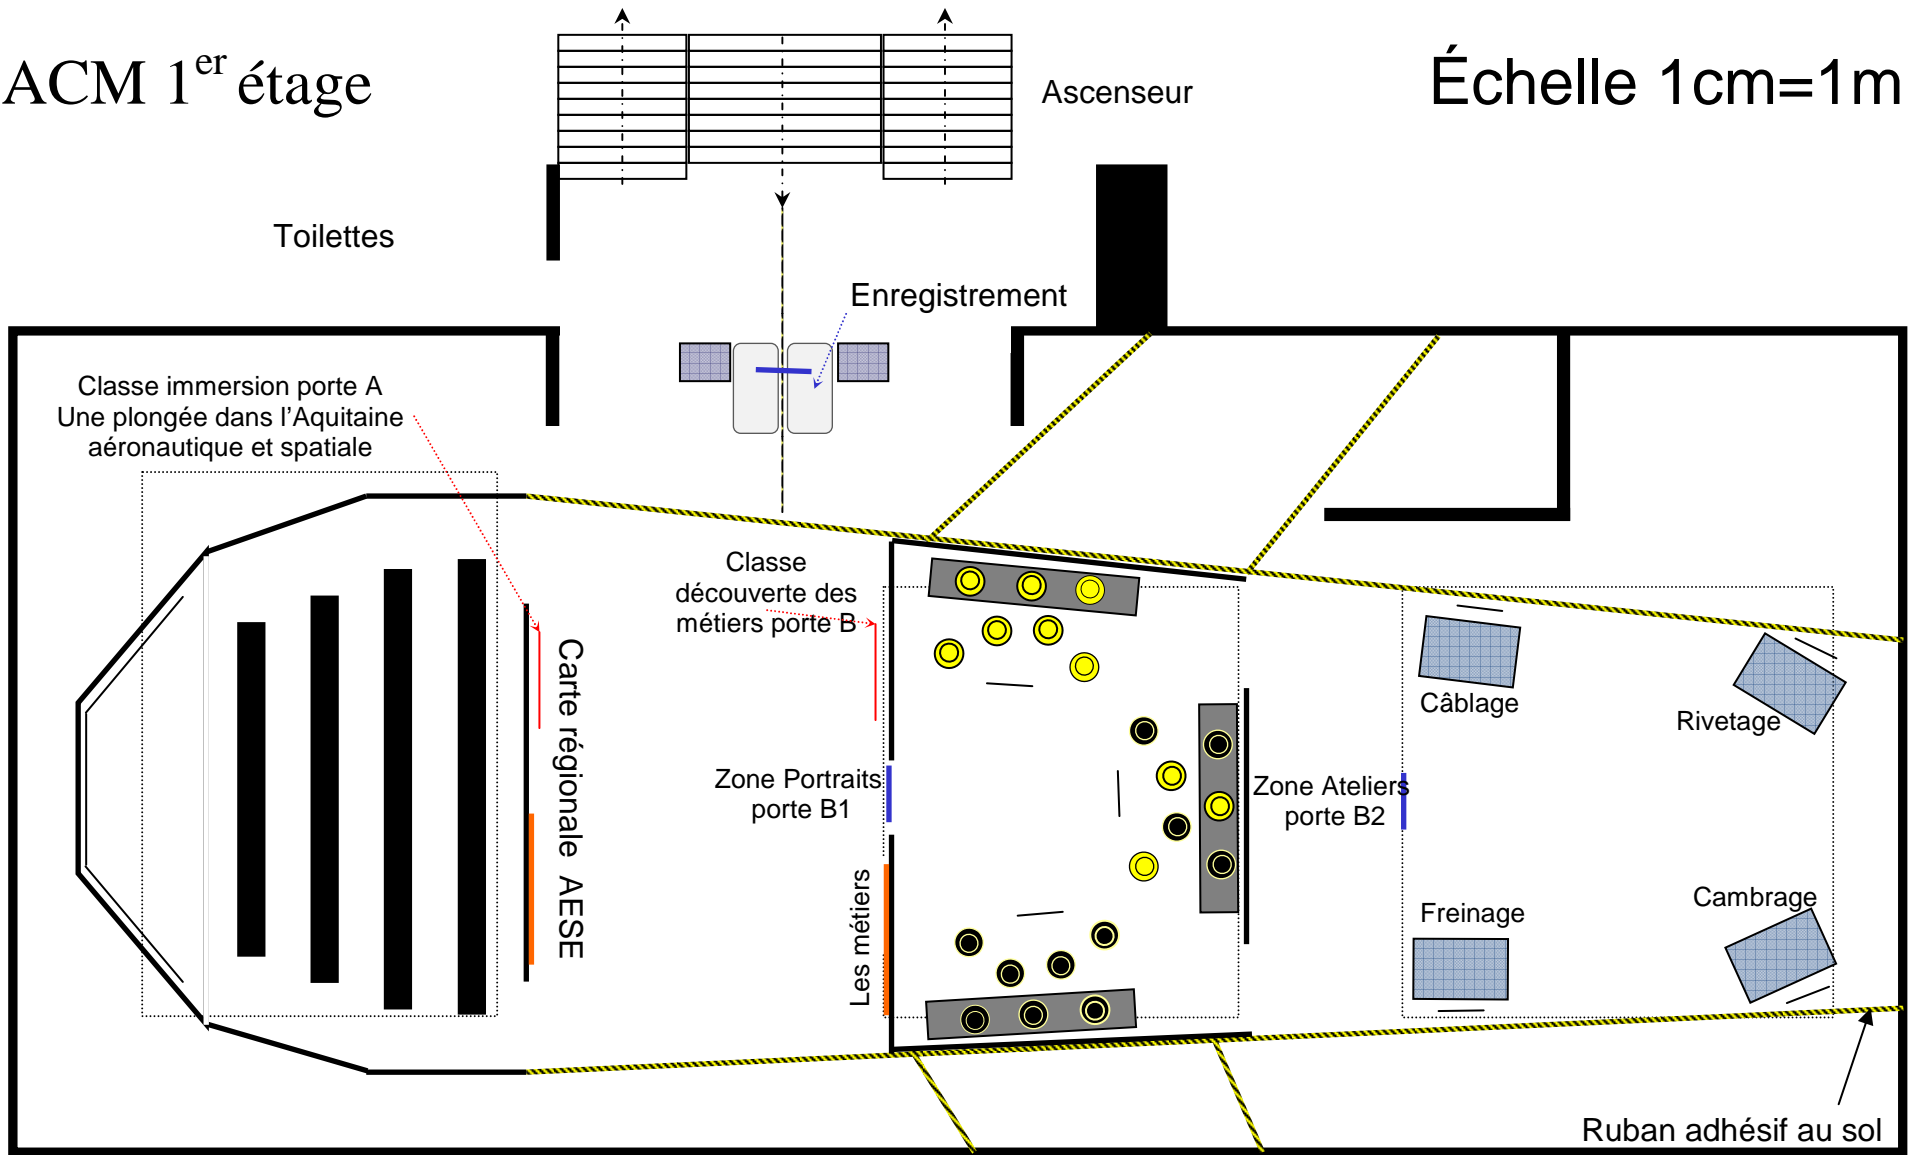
ACM 1$^{er}$ étage

Ascenseur

Échelle 1cm=1m

Toilettes

Enregistrement

Classe immersion porte A
Une plongée dans l'Aquitaine aéronautique et spatiale

Carte régionale AESE

Classe découverte des métiers porte B

Zone Portraits porte B1

Les métiers

Zone Ateliers porte B2

Câblage

Rivetage

Freinage

Cambrage

Ruban adhésif au sol